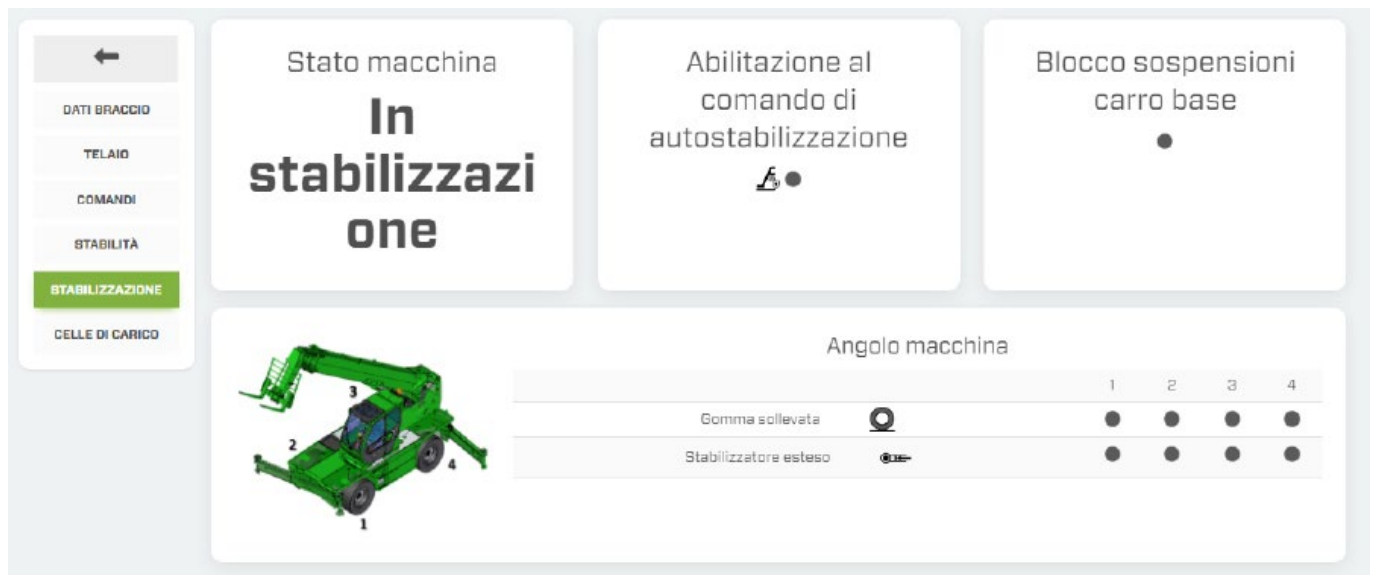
DATI BRACCIO
TELAIO
COMANDI
STABILITÀ
STABILIZZAZIONE
CELLE DI CARICO

Stato macchina
In stabilizzazione

Abilitazione al comando di autostabilizzazione

Blocco sospensioni carro base

3
2
4
1

Angolo macchina

| | | 1 | 2 | 3 | 4 |
|---|---|---|---|---|---|
| Gomma sollevata | | ● | ● | ● | ● |
| Stabilizzatore esteso | | ● | ● | ● | ● |